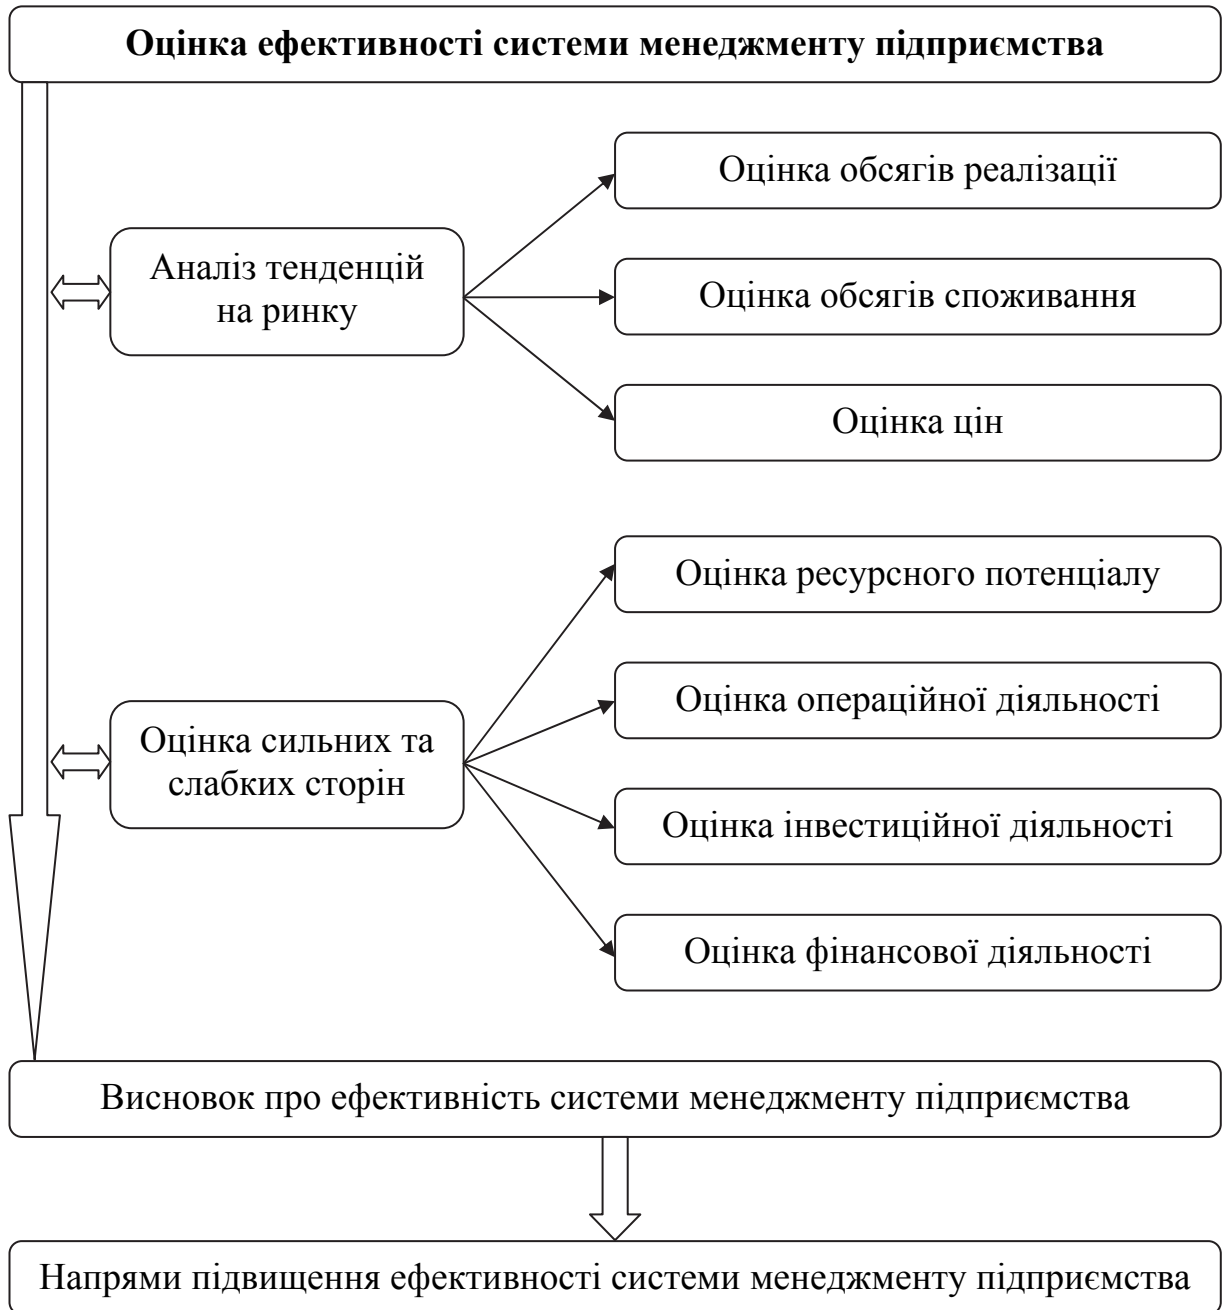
Оцінка ефективності системи менеджменту підприємства

Аналіз тенденцій на ринку

Оцінка обсягів реалізації

Оцінка обсягів споживання

Оцінка цін

Оцінка сильних та слабких сторін

Оцінка ресурсного потенціалу

Оцінка операційної діяльності

Оцінка інвестиційної діяльності

Оцінка фінансової діяльності

Висновок про ефективність системи менеджменту підприємства

Напрями підвищення ефективності системи менеджменту підприємства